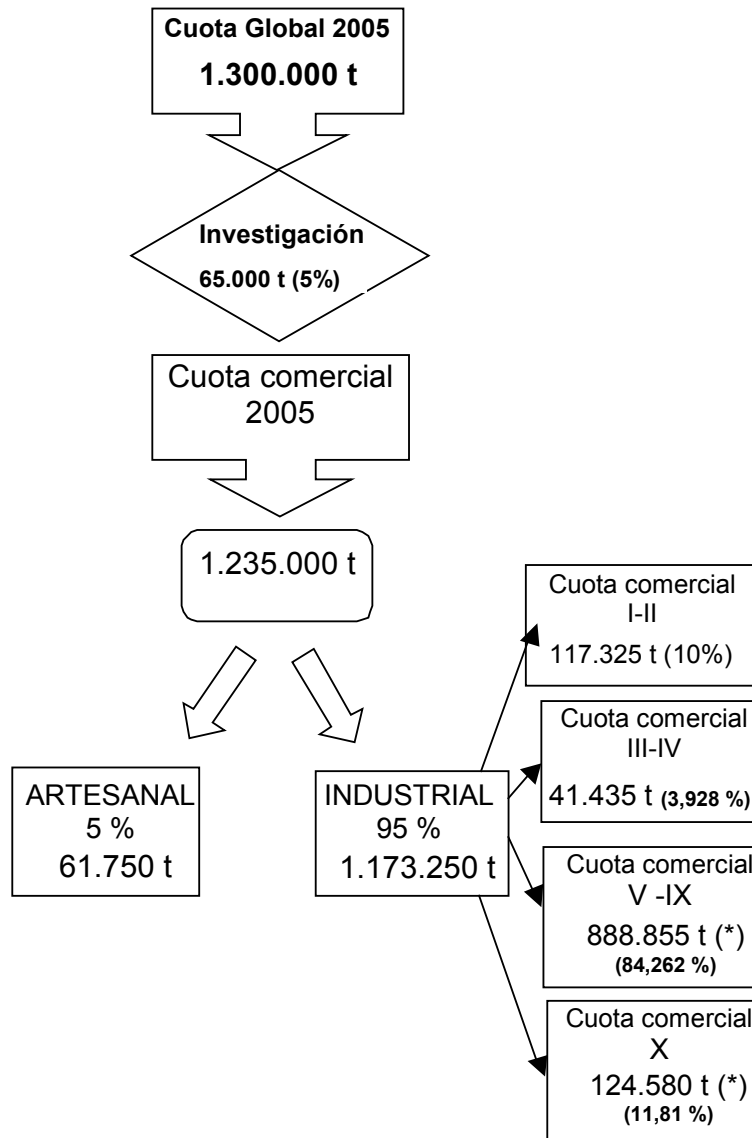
Cuota Global 2005
1.300.000 t

Investigación
65.000 t (5%)

Cuota comercial 2005

1.235.000 t

ARTESANAL
5 %
61.750 t

INDUSTRIAL
95 %
1.173.250 t

Cuota comercial I-II
117.325 t (10%)

Cuota comercial III-IV
41.435 t (3,928 %)

Cuota comercial V -IX
888.855 t (*)
(84,262 %)

Cuota comercial X
124.580 t (*)
(11,81 %)